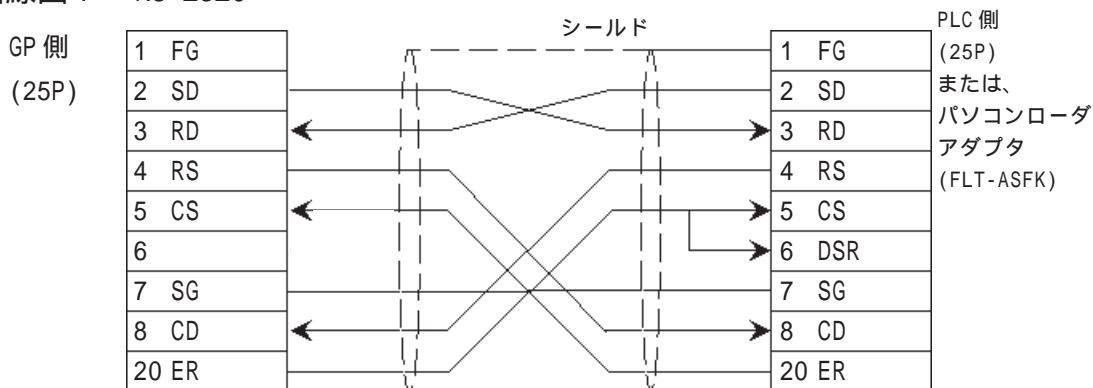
結線図1 RS-232C

GP 側 (25P)

| 1 FG |
| 2 SD |
| 3 RD |
| 4 RS |
| 5 CS |
| 6 |
| 7 SG |
| 8 CD |
| 20 ER |

シールド

| 1 FG |
| 2 SD |
| 3 RD |
| 4 RS |
| 5 CS |
| 6 DSR |
| 7 SG |
| 8 CD |
| 20 ER |

PLC 側 (25P) または、パソコンローダアダプタ (FLT-ASFK)